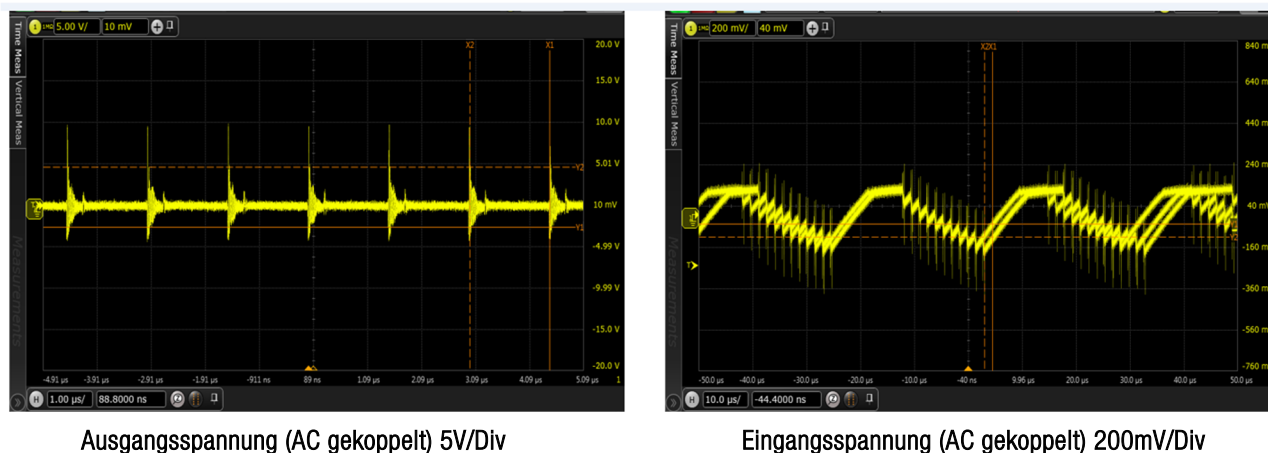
1 1MΩ 5.00 V/ 10 mV

Time Meas
Vertical Meas
Measurements

X2 X1

20.0 V
15.0 V
10.0 V
5.01 V
10 mV
-4.99 V
-9.99 V
-15.0 V
-20.0 V

Y2
Y1

-4.91 µs -3.91 µs -2.91 µs -1.91 µs -911 ns 89 ns 1.09 µs 2.09 µs 3.09 µs 4.09 µs 5.09 µs

H 1.00 µs/ 88.8000 ns

Ausgangsspannung (AC gekoppelt) 5V/Div

1 1MΩ 200 mV/ 40 mV

Time Meas
Vertical Meas
Measurements

X2X1

840 mV
640 mV
440 mV
240 mV
40 mV
-160 mV
-360 mV
-560 mV
-760 mV

-50.0 µs -40.0 µs -30.0 µs -20.0 µs -10.0 µs -40 ns 9.96 µs 20.0 µs 30.0 µs 40.0 µs 50.0 µs

H 10.0 µs/ -44.4000 ns

Eingangsspannung (AC gekoppelt) 200mV/Div